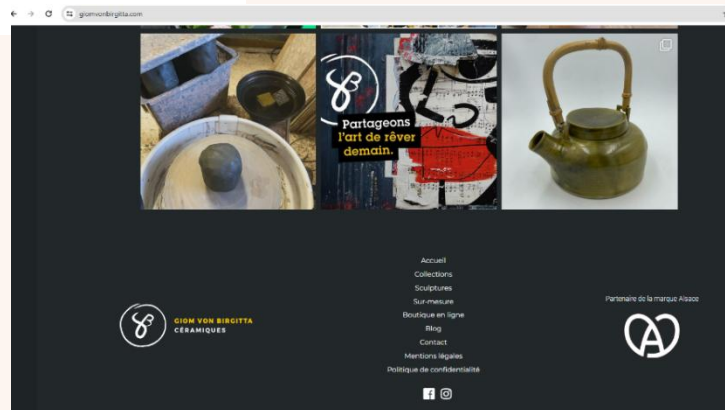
giomvonbirgitta.com

Partageons l'art de rêver demain.

GIOM VON BIRGITTA
CÉRAMIQUES

Accueil
Collections
Sculptures
Sur-mesure
Boutique en ligne
Blog
Contact
Mentions légales
Politique de confidentialité

Partenaire de la marque Alsace